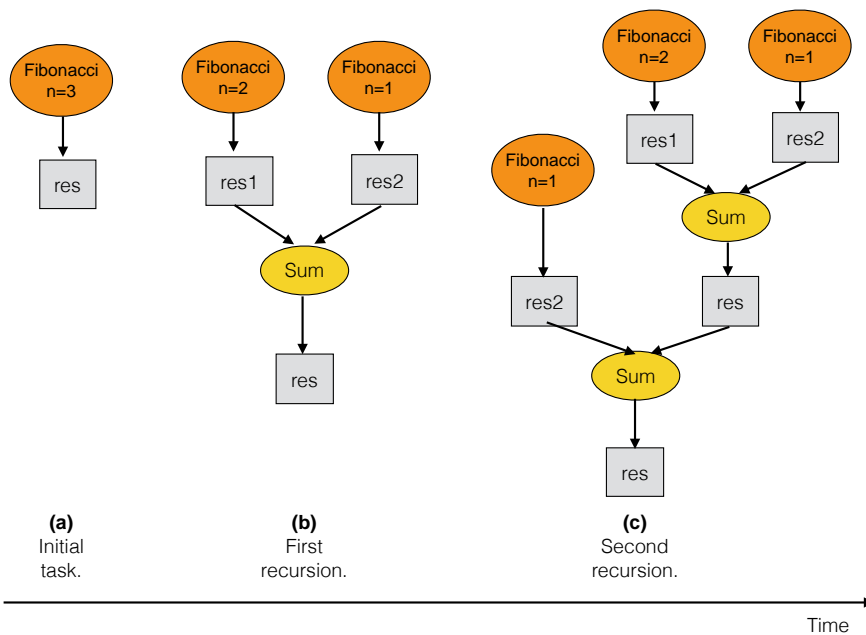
Fibonacci n=3

res

(a)
Initial task.

Fibonacci n=2

Fibonacci n=1

res1

res2

Sum

res

(b)
First recursion.

Fibonacci n=2

Fibonacci n=1

res1

res2

Sum

Fibonacci n=1

res2

res

Sum

res

(c)
Second recursion.

Time